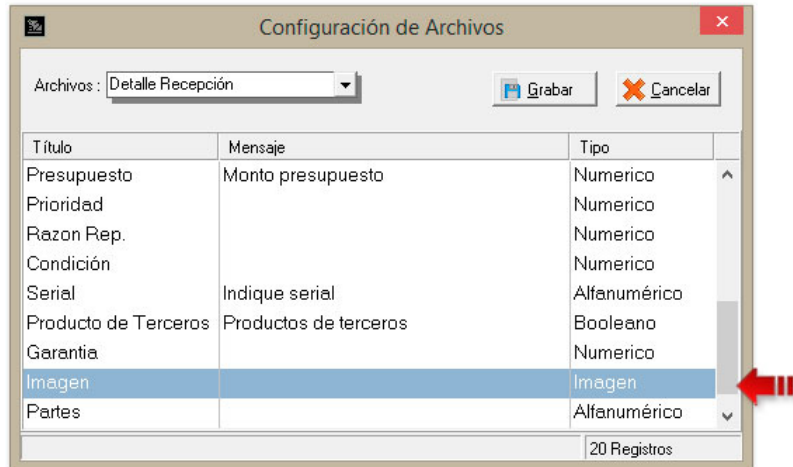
Configuración de Archivos

Archivos : Detalle Recepción

Grabar

Cancelar

| Título | Mensaje | Tipo |
|---|---|---|
| Presupuesto | Monto presupuesto | Numerico |
| Prioridad | | Numerico |
| Razon Rep. | | Numerico |
| Condición | | Numerico |
| Serial | Indique serial | Alfanumérico |
| Producto de Terceros | Productos de terceros | Booleano |
| Garantia | | Numerico |
| Imagen | | Imagen |
| Partes | | Alfanumérico |

20 Registros